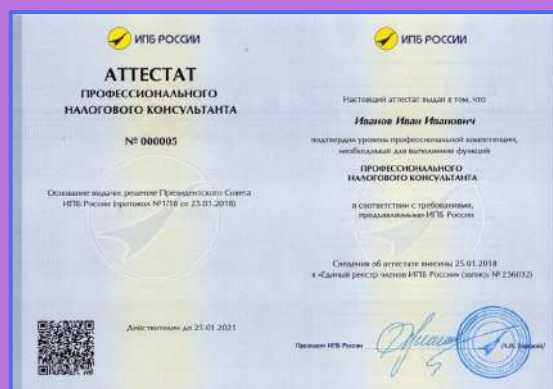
ИПБ РОССИИ

АТТЕСТАТ
ПРОФЕССИОНАЛЬНОГО НАЛОГОВОГО КОНСУЛЬТАНТА

№ 000005

Основание выдачи: решение Президентского Совета ИПБ России (протокол №1/18 от 25.01.2018)

Действителен до 25.01.2021

ИПБ РОССИИ

Настоящий аттестат выдан в том, что

Иванов Иван Иванович

подтвердил уровень профессиональной компетенции, необходимый для выполнения функций

ПРОФЕССИОНАЛЬНОГО НАЛОГОВОГО КОНСУЛЬТАНТА

в соответствии с требованиями, предъявляемыми ИПБ России

Сведения об аттестате внесены 25.01.2018 в «Единый реестр членов ИПБ России» (запись № 236032)

Президент ИПБ России

А.В. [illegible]